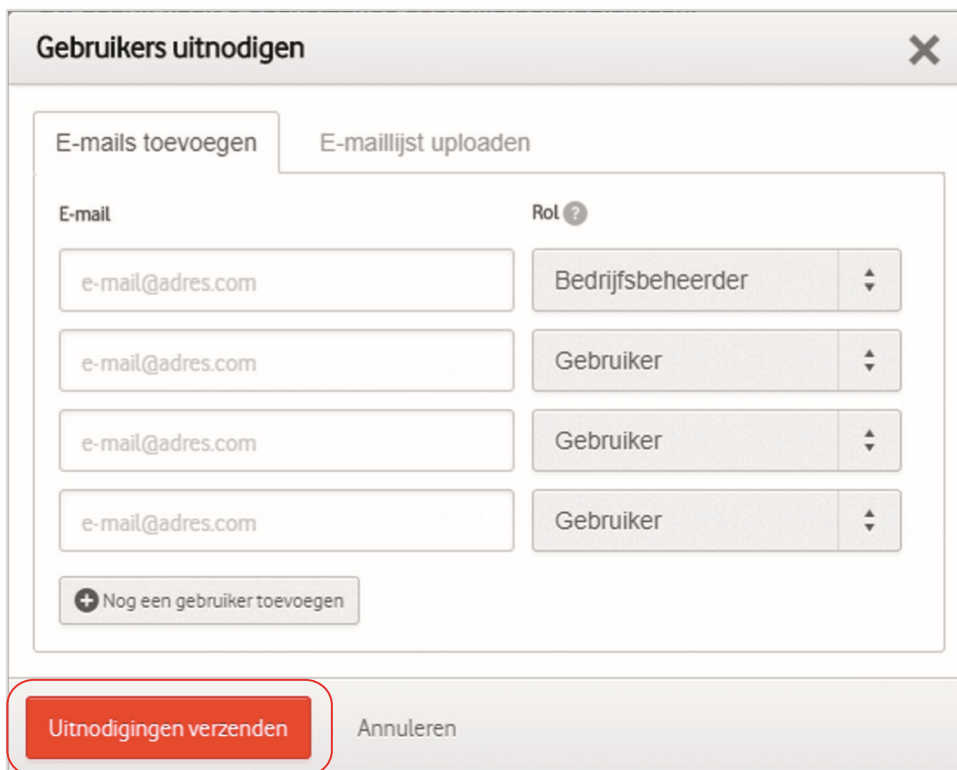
Gebruikers uitnodigen

E-mails toevoegen

E-maillijst uploaden

E-mail

Rol ?

e-mail@adres.com

Bedrijfsbeheerder

e-mail@adres.com

Gebruiker

e-mail@adres.com

Gebruiker

e-mail@adres.com

Gebruiker

Nog een gebruiker toevoegen

Uitnodigingen verzenden

Annuleren